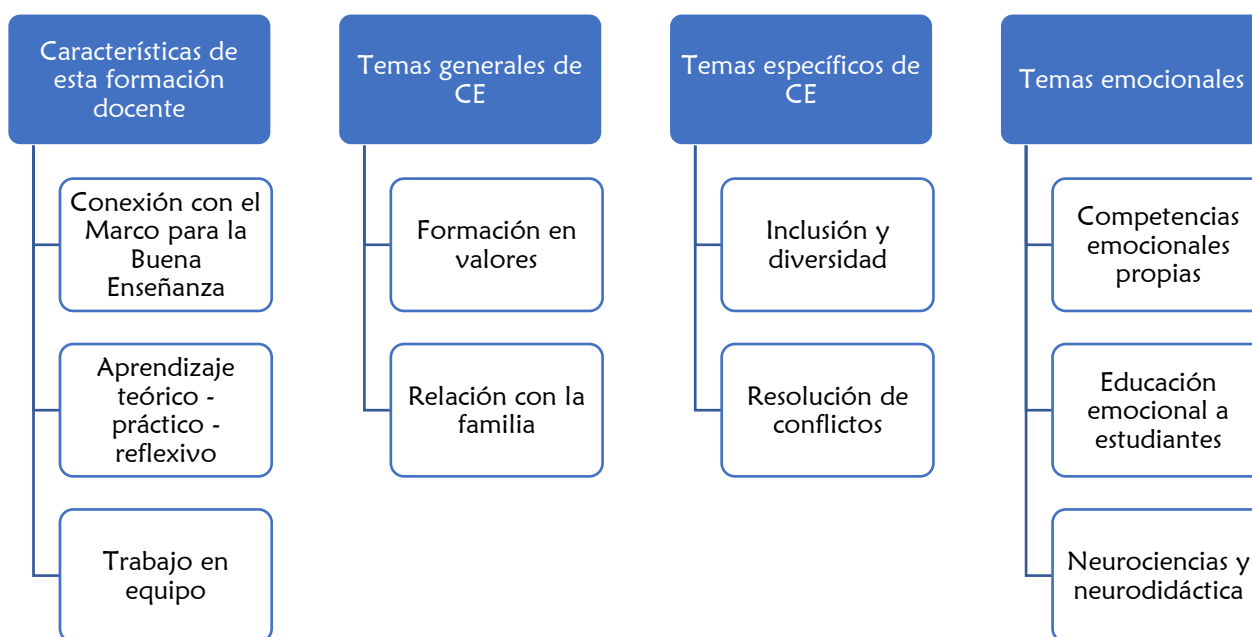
Características de esta formación docente

Conexión con el Marco para la Buena Enseñanza

Aprendizaje teórico - práctico - reflexivo

Trabajo en equipo

Temas generales de CE

Formación en valores

Relación con la familia

Temas específicos de CE

Inclusión y diversidad

Resolución de conflictos

Temas emocionales

Competencias emocionales propias

Educación emocional a estudiantes

Neurociencias y neurodidáctica